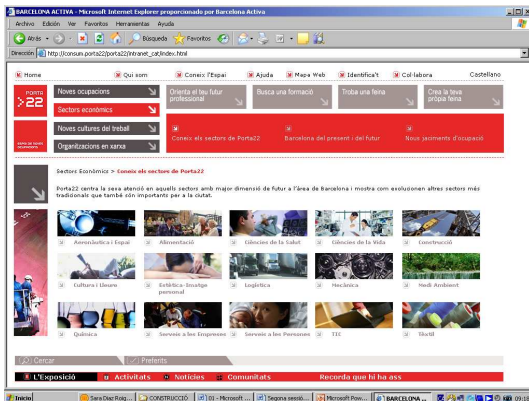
BARCELONA ACTIVA - Microsoft Internet Explorer proporcionado por Barcelona Activa

Archivo Edición Ver Favoritos Herramientas Ayuda

Atrás Búsqueda Favoritos

Dirección http://consum.porta22/porta22/intranet_cat/index.html

Home Qui som Coneix l'Espai Ajuda Mapa Web Identifica't Col·labora Castellano

PORTA 22

Noves ocupacions

Sectors econòmics

Noves cultures del treball

Organitzacions en xarxa

Orienta el teu futur professional

Busca una formació

Troba una feina

Crea la teva pròpia feina

Coneix els sectors de Porta22

Barcelona del present i del futur

Nous jaciments d'ocupació

Sectors Econòmics > Coneix els sectors de Porta22

Porta22 centra la seva atenció en aquells sectors amb major dimensió de futur a l'àrea de Barcelona i mostra com evolucionen altres sectors més tradicionals que també són importants per a la ciutat.

Aeronàutica i Espai

Alimentació

Ciències de la Salut

Ciències de la Vida

Construcció

Cultura i Lleure

Estètica-Imatge personal

Logística

Mecànica

Medi Ambient

Química

Serveis a les Empreses

Serveis a les Persones

TIC

Tèxtil

Cercar

Preferits

L'Exposició

Activitats

Notícies

Comunitats

Recorda que hi ha ass

Inicio

Sara Díaz Roig...

CONSTRUCCIÓ

01 - Microsoft ...

Segona sessió...

Microsoft Pow...

BARCELONA ...

09:0